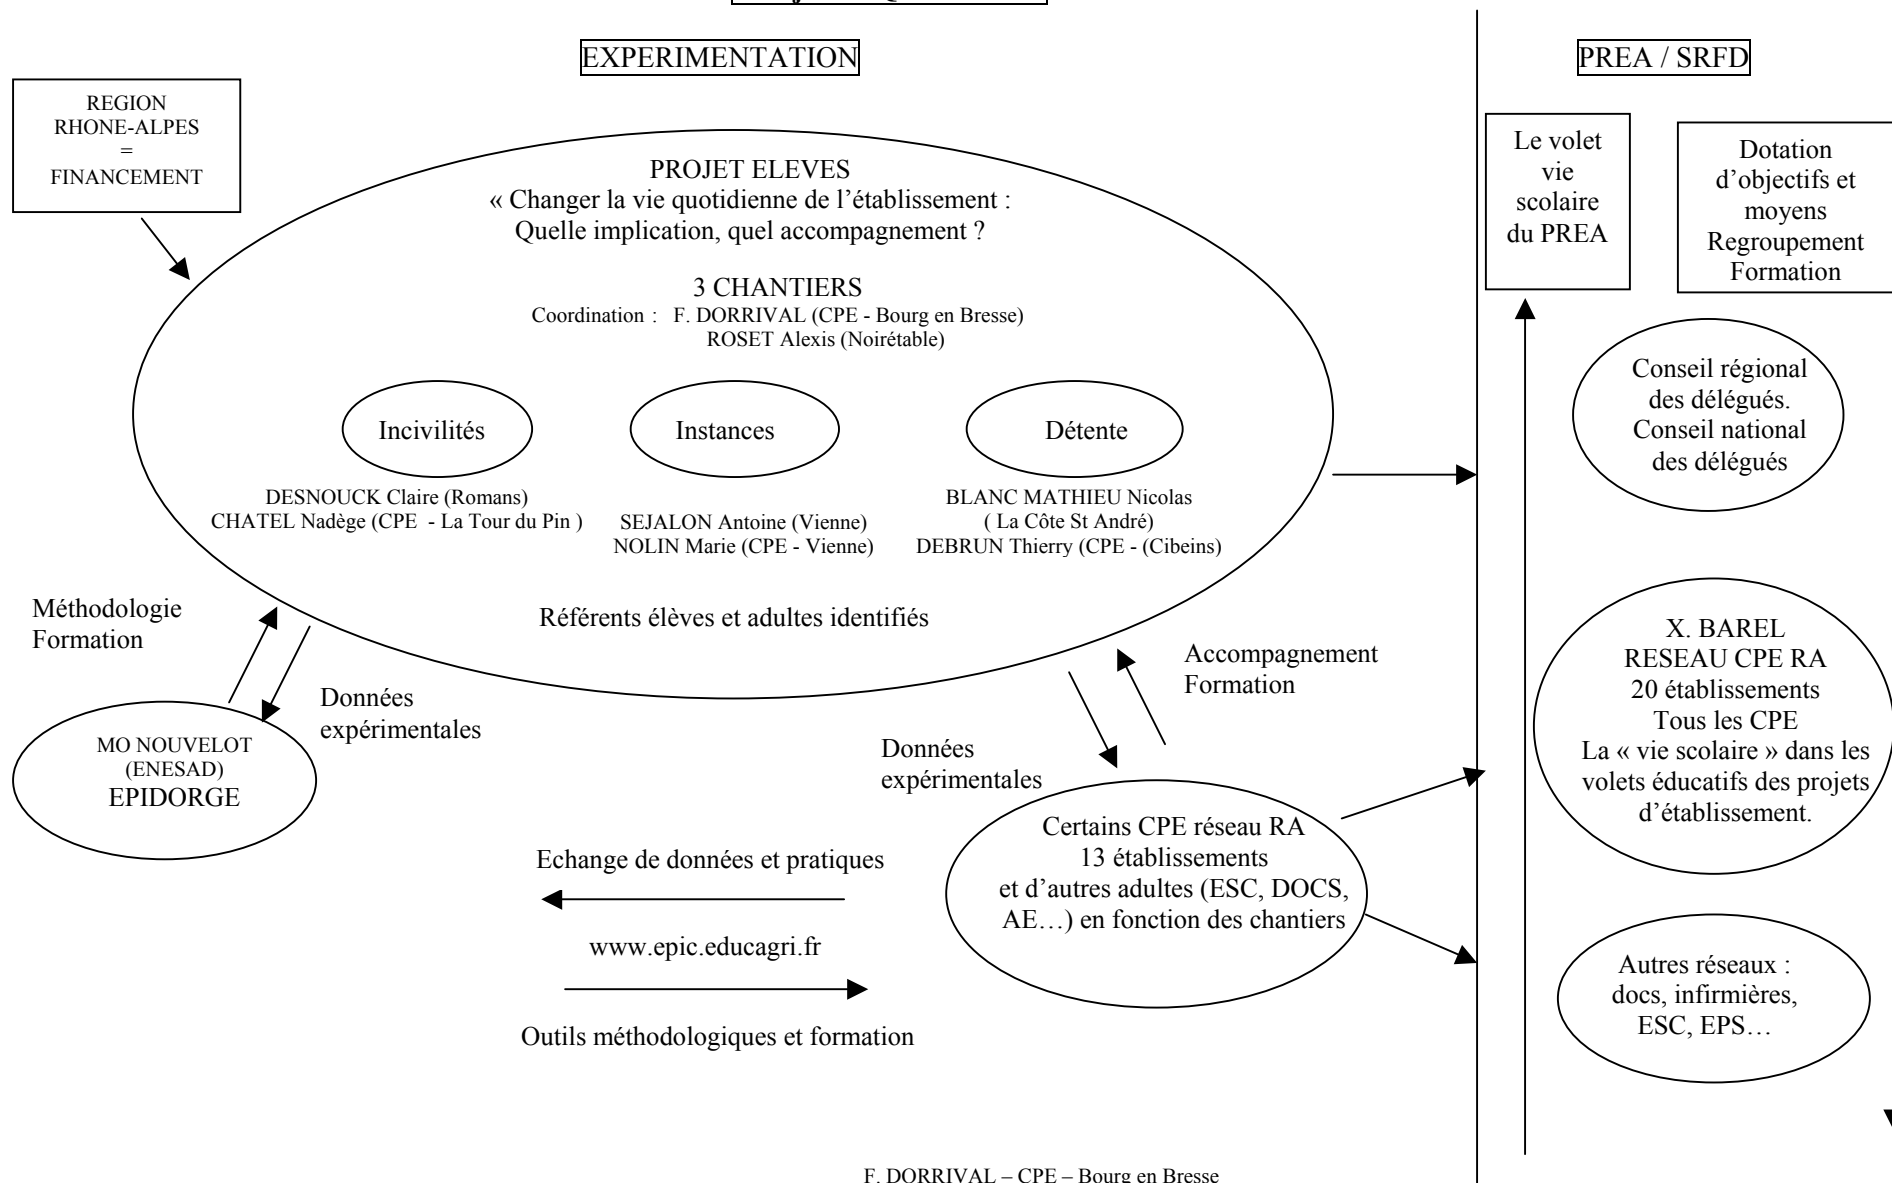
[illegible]

EXPERIMENTATION

PREA / SRFD

REGION RHONE-ALPES = FINANCEMENT

PROJET ELEVES
« Changer la vie quotidienne de l'établissement : Quelle implication, quel accompagnement ?

3 CHANTIERS
Coordination : F. DORRIVAL (CPE - Bourg en Bresse)
ROSET Alexis (Noirétable)

Incivilités

Instances

Détente

DESNOUCK Claire (Romans)
CHATEL Nadège (CPE - La Tour du Pin )

SEJALON Antoine (Vienne)
NOLIN Marie (CPE - Vienne)

BLANC MATHIEU Nicolas ( La Côte St André)
DEBRUN Thierry (CPE - (Cibeins)

Référents élèves et adultes identifiés

Le volet vie scolaire du PREA

Dotation d'objectifs et moyens Regroupement Formation

Conseil régional des délégués. Conseil national des délégués

Méthodologie Formation

Données expérimentales

MO NOUVELOT (ENESAD) EPIDORGE

Accompagnement Formation

Données expérimentales

X. BAREL
RESEAU CPE RA
20 établissements
Tous les CPE
La « vie scolaire » dans les volets éducatifs des projets d'établissement.

Certains CPE réseau RA 13 établissements et d'autres adultes (ESC, DOCS, AE…) en fonction des chantiers

Echange de données et pratiques

www.epic.educagri.fr

Outils méthodologiques et formation

Autres réseaux : docs, infirmières, ESC, EPS…

F. DORRIVAL – CPE – Bourg en Bresse